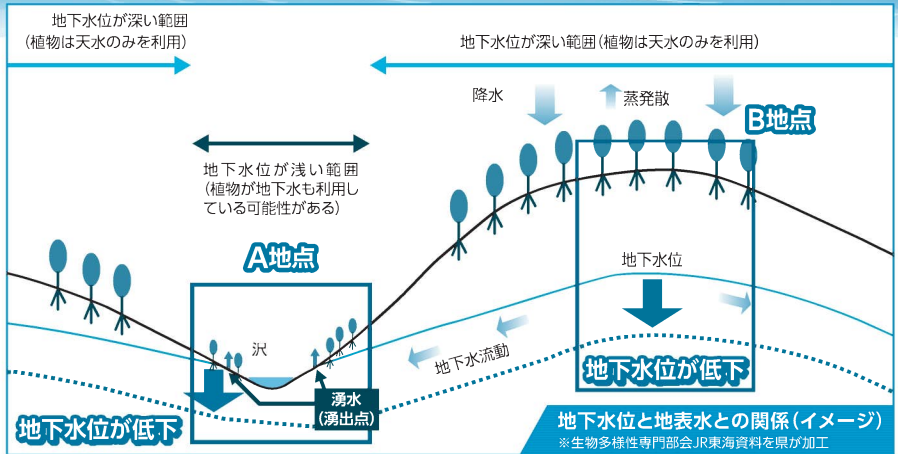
地下水位が深い範囲
（植物は天水のみを利用）

地下水位が深い範囲（植物は天水のみを利用）

降水

蒸発散

B地点

地下水位が浅い範囲
（植物が地下水も利用している可能性がある）

A地点

地下水位

沢

地下水流動

地下水位が低下

湧水
（湧出点）

地下水位が低下

地下水位と地表水との関係（イメージ）
※生物多様性専門部会JR東海資料を県が加工